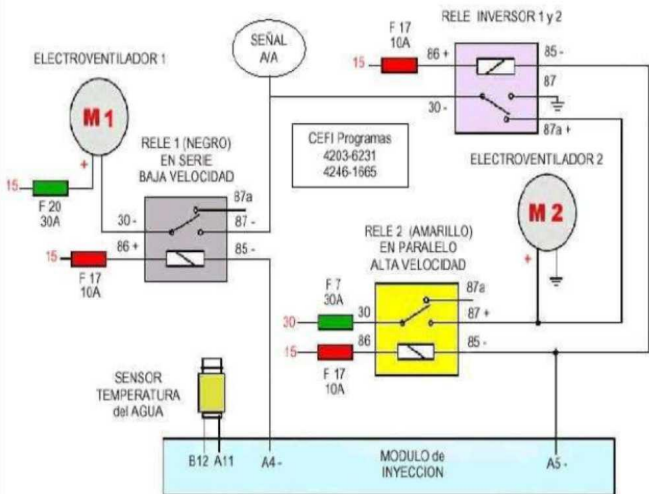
ELECTROVENTILADOR 1

M 1

+

15

F 20
30A

SEÑAL
A/A

F 17
10A

15

RELE INVERSOR 1 y 2

86 +

85 -

87

30 -

87a +

CEFI Programas
4203-6231
4246-1665

RELE 1 (NEGRO)
EN SERIE
BAJA VELOCIDAD

87a

30 -

87 -

86 +

85 -

15

F 17
10A

ELECTROVENTILADOR 2

M 2

+

RELE 2 (AMARILLO)
EN PARALELO
ALTA VELOCIDAD

F 7
30A

87a

30

30

87 +

15

86

85 -

F 17
10A

SENSOR
TEMPERATURA
del AGUA

B12 A11

A4 -

MODULO de
INYECCION

A5 -